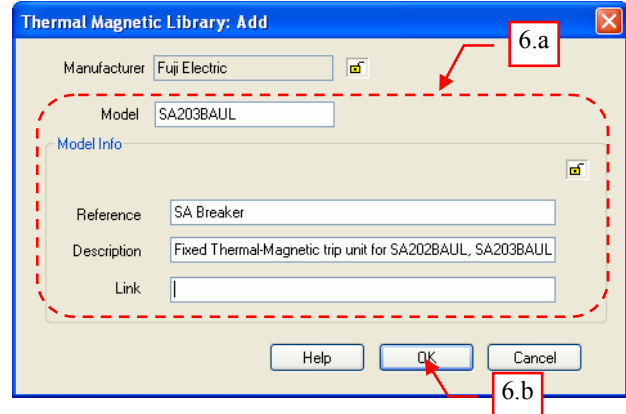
Thermal Magnetic Library: Add

6.a

Manufacturer Fuji Electric

Model SA203BAUL

Model Info

Reference SA Breaker

Description Fixed Thermal-Magnetic trip unit for SA202BAUL, SA203BAUL

Link

Help

OK

Cancel

6.b